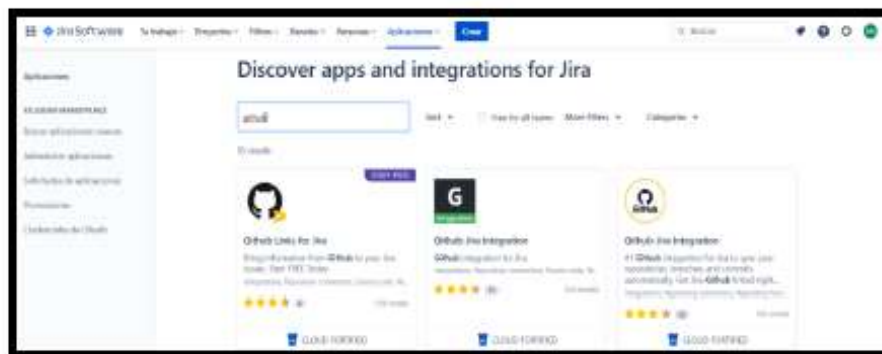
Jira Software Tu trabajo Proyectos Filtros Paneles Personas Aplicaciones Crear

Aplicaciones

Discover apps and integrations for Jira

github

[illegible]

GitHub Links for Jira

GitHub Jira Integration

GitHub Jira Integration

CLOUD FORTIFIED

CLOUD FORTIFIED

CLOUD FORTIFIED